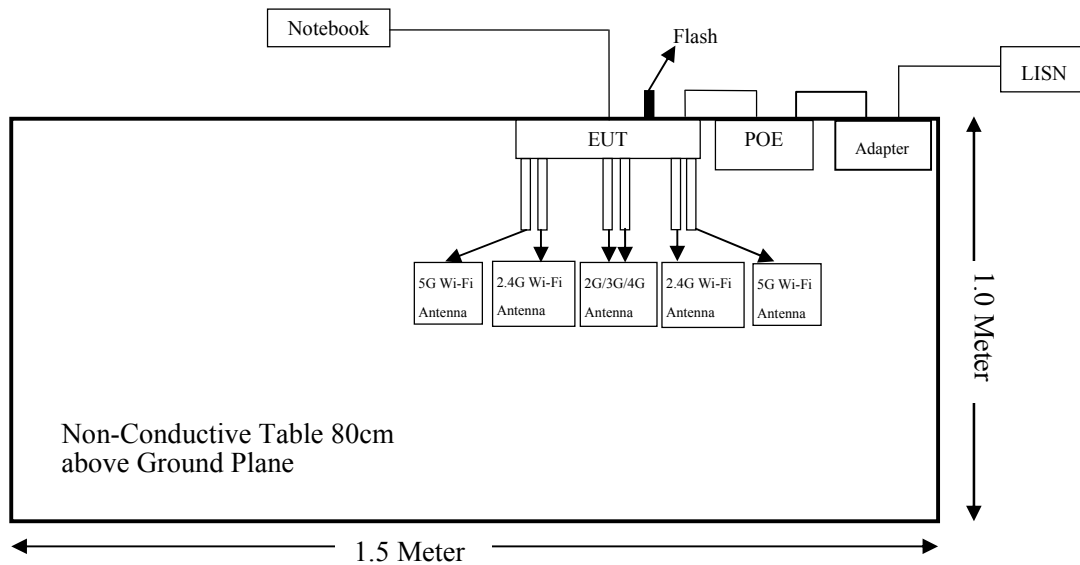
Notebook

Flash

LISN

EUT

POE

Adapter

5G Wi-Fi Antenna

2.4G Wi-Fi Antenna

2G/3G/4G Antenna

2.4G Wi-Fi Antenna

5G Wi-Fi Antenna

1.0 Meter

Non-Conductive Table 80cm above Ground Plane

1.5 Meter